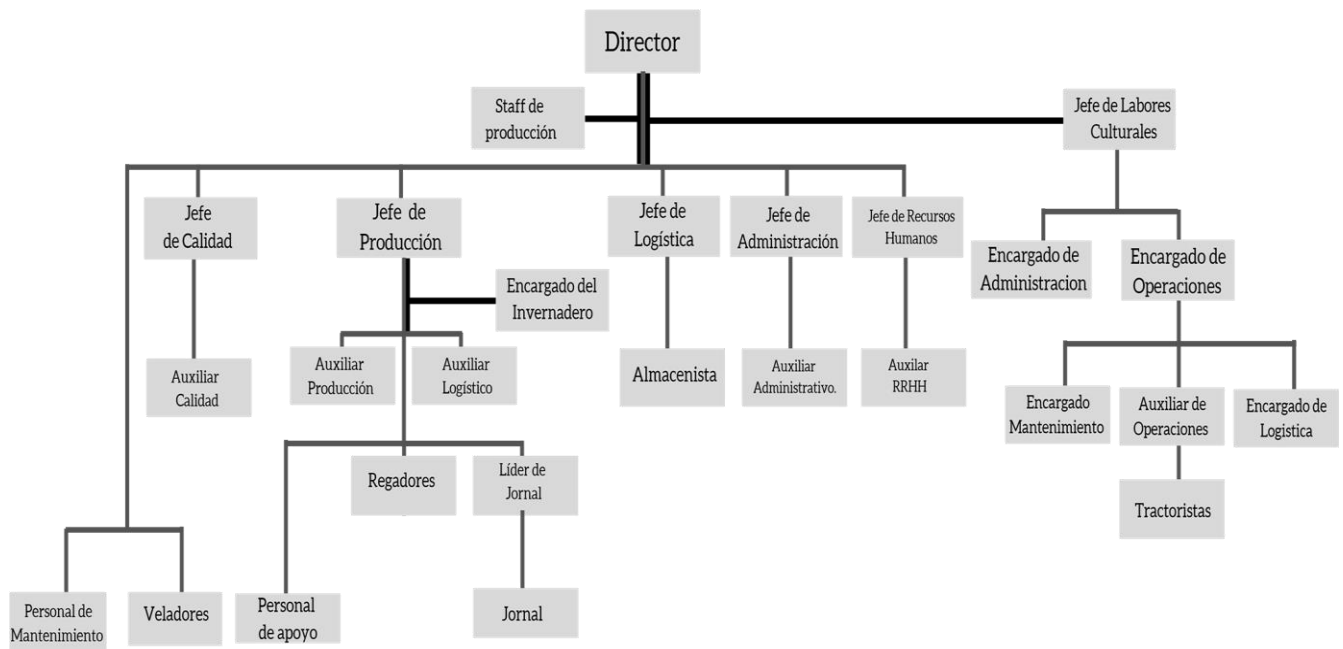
Director

Staff de producción

Jefe de Labores Culturales

Jefe de Calidad

Jefe de Producción

Jefe de Logística

Jefe de Administración

Jefe de Recursos Humanos

Encargado de Administracion

Encargado de Operaciones

Encargado del Invernadero

Auxiliar Calidad

Auxiliar Producción

Auxiliar Logístico

Almacenista

Auxiliar Administrativo.

Auxilar RRHH

Encargado Mantenimiento

Auxiliar de Operaciones

Encargado de Logistica

Regadores

Líder de Jornal

Tractoristas

Personal de Mantenimiento

Veladores

Personal de apoyo

Jornal